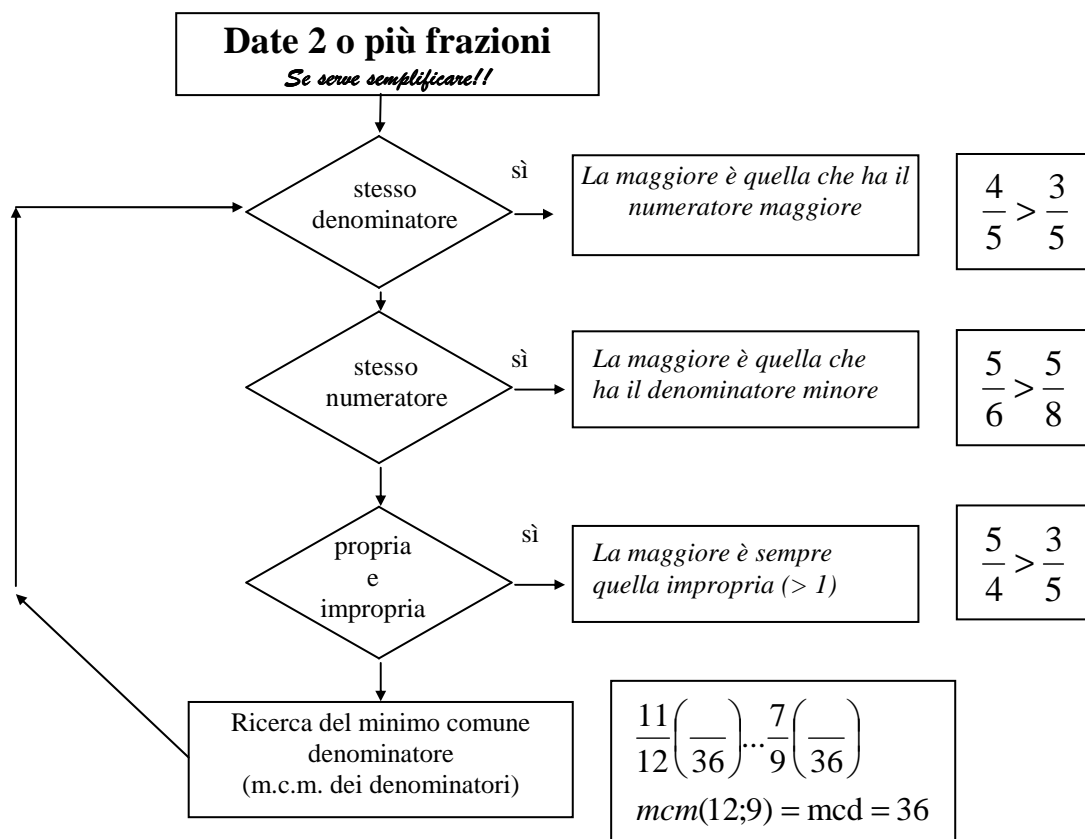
Date 2 o più frazioni
Se serve semplificare!!

stesso denominatore

sì

La maggiore è quella che ha il numeratore maggiore

$\frac{4}{5} > \frac{3}{5}$

stesso numeratore

sì

La maggiore è quella che ha il denominatore minore

$\frac{5}{6} > \frac{5}{8}$

propria e impropria

sì

La maggiore è sempre quella impropria (> 1)

$\frac{5}{4} > \frac{3}{5}$

Ricerca del minimo comune denominatore (m.c.m. dei denominatori)

$\frac{11}{12}\left(\frac{\quad}{36}\right)...\frac{7}{9}\left(\frac{\quad}{36}\right)$

$mcm(12;9) = \text{mcd} = 36$